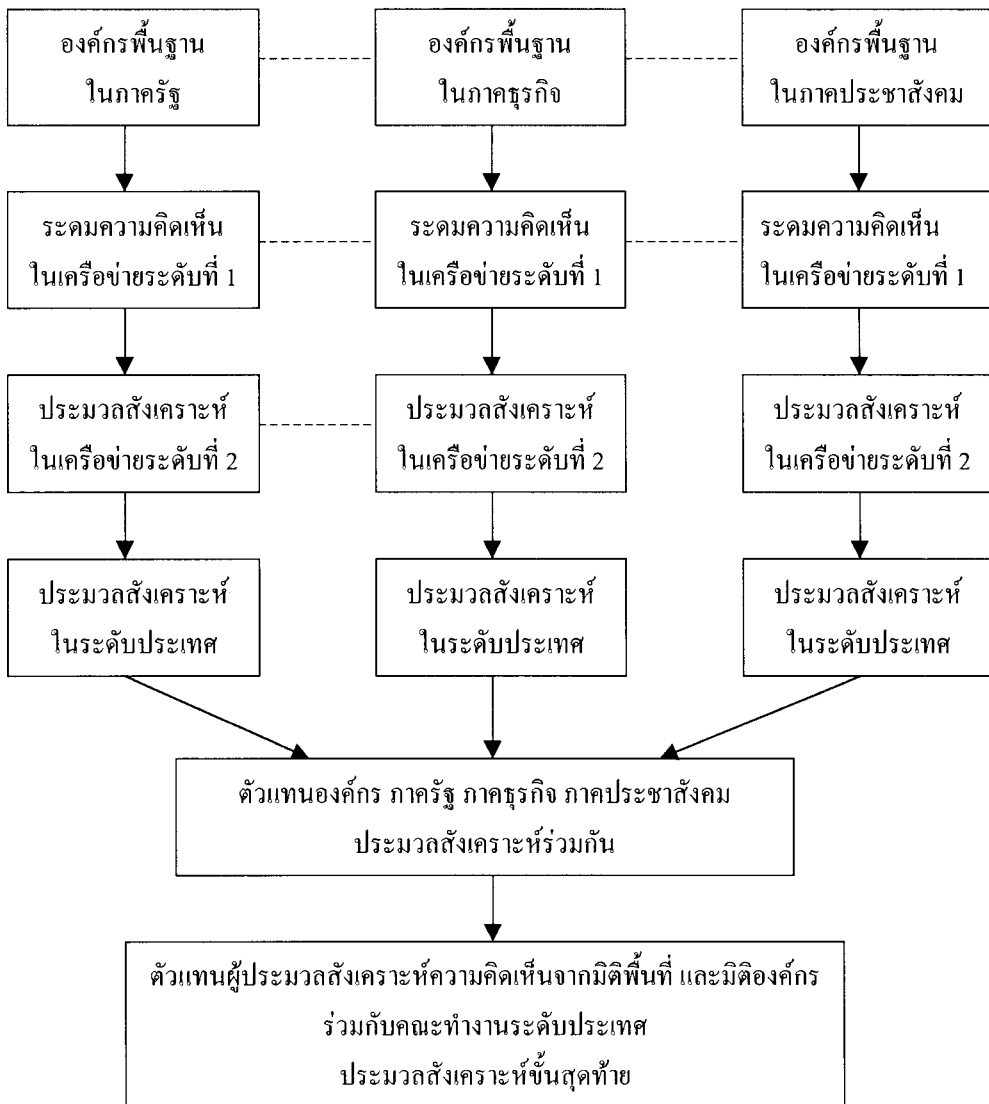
องค์กรพื้นฐาน ในภาครัฐ

องค์กรพื้นฐาน ในภาคธุรกิจ

องค์กรพื้นฐาน ในภาคประชาสังคม

ระดมความคิดเห็น ในเครือข่ายระดับที่ 1

ระดมความคิดเห็น ในเครือข่ายระดับที่ 1

ระดมความคิดเห็น ในเครือข่ายระดับที่ 1

ประมวลสังเคราะห์ ในเครือข่ายระดับที่ 2

ประมวลสังเคราะห์ ในเครือข่ายระดับที่ 2

ประมวลสังเคราะห์ ในเครือข่ายระดับที่ 2

ประมวลสังเคราะห์ ในระดับประเทศ

ประมวลสังเคราะห์ ในระดับประเทศ

ประมวลสังเคราะห์ ในระดับประเทศ

ตัวแทนองค์กร ภาครัฐ ภาคธุรกิจ ภาคประชาสังคม ประมวลสังเคราะห์ร่วมกัน

ตัวแทนผู้ประมวลสังเคราะห์ความคิดเห็นจากมิติพื้นที่ และมิติองค์กร ร่วมกับคณะทำงานระดับประเทศ ประมวลสังเคราะห์ขั้นสุดท้าย